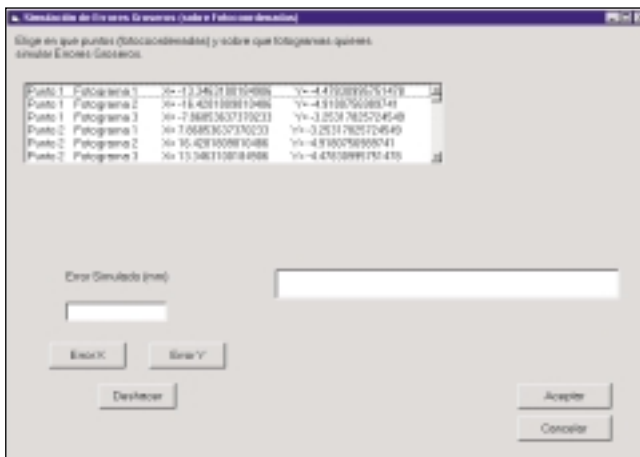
Simulación de Errores Groseros (sobre Fotocoordenadas)

Elige en que puntos (fotocoordenadas) y sobre que fotogramas quieres simular Errores Groseros.

| | | | |
|---|---|---|---|
| Punto 1 | Fotograma 1 | X=-13.3463100184906 | Y=-4.47608999251478 |
| Punto 1 | Fotograma 2 | X=-16.4281808810486 | Y=-4.91807569898741 |
| Punto 1 | Fotograma 3 | X=-7.86853637370233 | Y=-3.25317825724549 |
| Punto 2 | Fotograma 1 | X= 7.86853637370233 | Y=-3.25317825724549 |
| Punto 2 | Fotograma 2 | X= 16.4281808810486 | Y=-4.91807569898741 |
| Punto 2 | Fotograma 3 | X= 13.3463100184906 | Y=-4.47608999251478 |

Error Simulado (mm):

Error X

Error Y

Deshacer

Aceptar

Cancelar